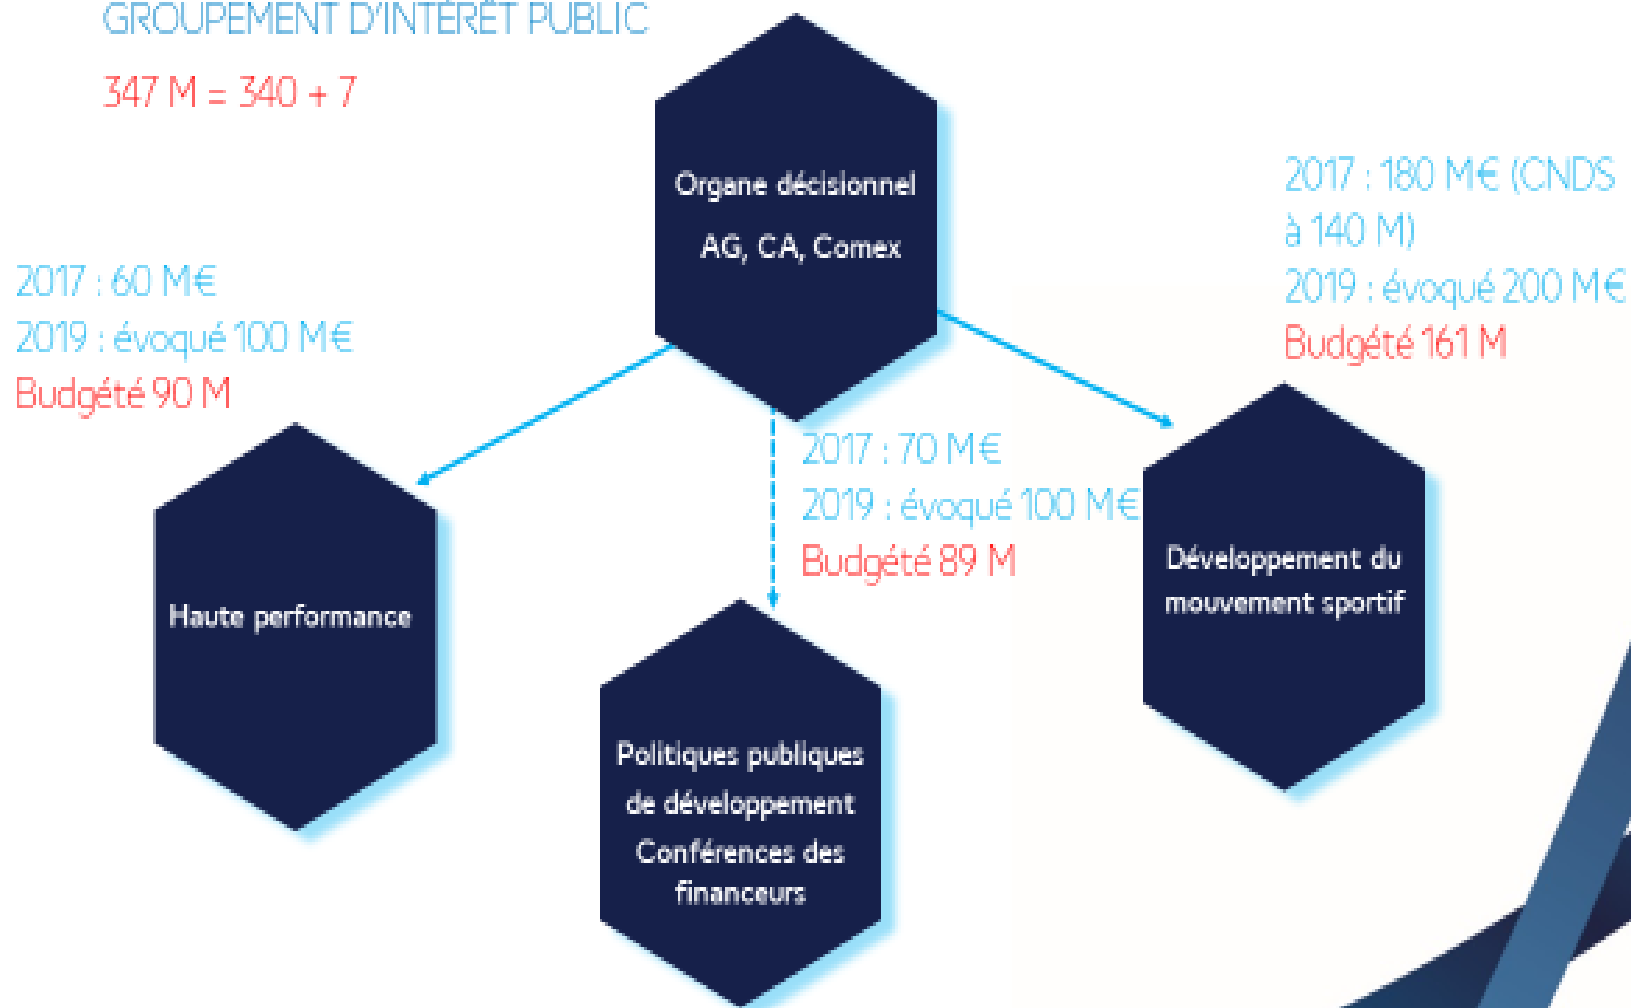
GROUPEMENT D'INTÉRÊT PUBLIC

347 M = 340 + 7

Organe décisionnel

AG, CA, Comex

2017 : 180 M€ (CNDS à 140 M)

2019 : évoqué 200 M€

Budgété 161 M

2017 : 60 M€

2019 : évoqué 100 M€

Budgété 90 M

2017 : 70 M€

2019 : évoqué 100 M€

Budgété 89 M

Haute performance

Développement du mouvement sportif

Politiques publiques de développement

Conférences des financeurs